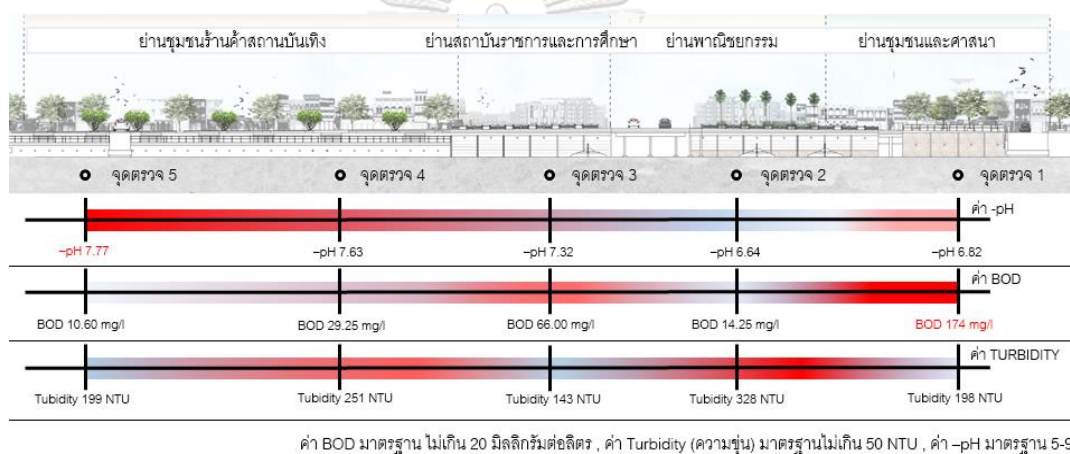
ย่านชุมชนร้านค้าสถานบันเทิง ย่านสถาบันราชการและการศึกษา ย่านพาณิชยกรรม ย่านชุมชนและศาสนา

จุดตรวจ 5 จุดตรวจ 4 จุดตรวจ 3 จุดตรวจ 2 จุดตรวจ 1

ค่า -pH

–pH 7.77 –pH 7.63 –pH 7.32 –pH 6.64 –pH 6.82

ค่า BOD

BOD 10.60 mg/l BOD 29.25 mg/l BOD 66.00 mg/l BOD 14.25 mg/l BOD 174 mg/l

ค่า TURBIDITY

Tubidity 199 NTU Tubidity 251 NTU Tubidity 143 NTU Tubidity 328 NTU Tubidity 198 NTU

ค่า BOD มาตรฐาน ไม่เกิน 20 มิลลิกรัมต่อลิตร , ค่า Turbidity (ความขุ่น) มาตรฐานไม่เกิน 50 NTU , ค่า –pH มาตรฐาน 5-9